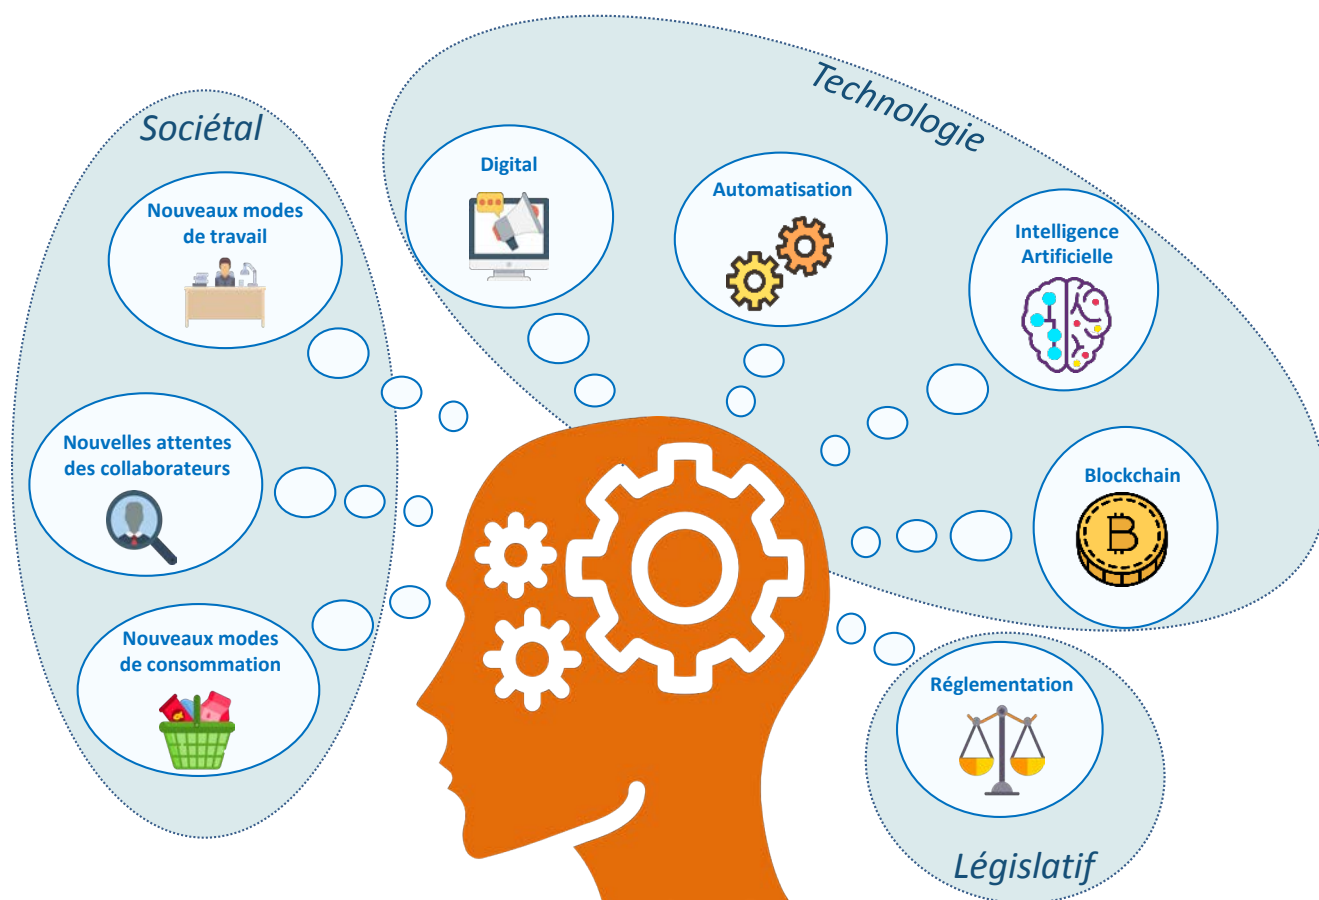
Sociétal

Nouveaux modes de travail

Nouvelles attentes des collaborateurs

Nouveaux modes de consommation

Technologie

Digital

Automatisation

Intelligence Artificielle

Blockchain

Réglementation

Législatif